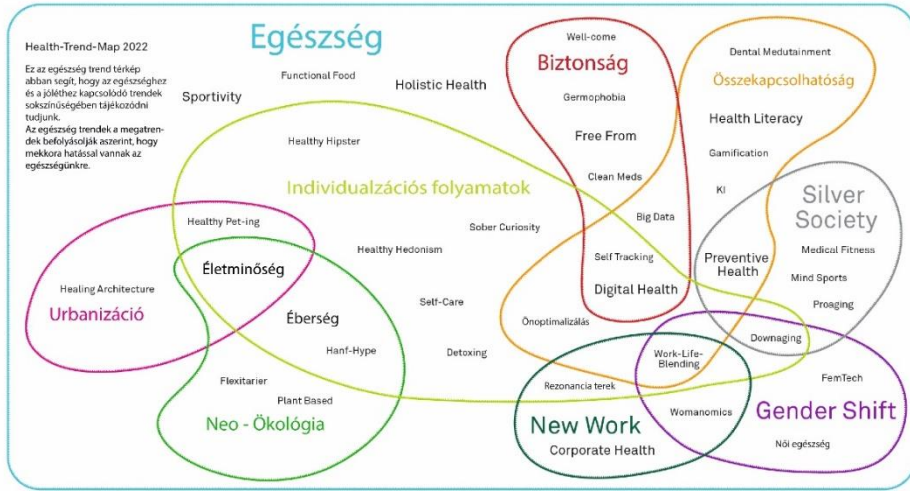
Health-Trend-Map 2022

Ez az egészség trend térkép abban segít, hogy az egészséghez és a jólléthez kapcsolódó trendek sokszínűségében tájékozódni tudjunk.
Az egészség trendek a megatrendek befolyásolják aszerint, hogy mekkora hatással vannak az egészségünkre.

Egészség

Functional Food

Holistic Health

Sportivity

Healthy Hipster

Biztonság

Well-come

Germophobia

Free From

Clean Meds

Dental Medutainment

Összekapcsolhatóság

Health Literacy

Gamification

KI

Individualzációs folyamatok

Silver Society

Healthy Pet-ing

Sober Curiosity

Big Data

Healthy Hedonism

Self Tracking

Digital Health

Preventive Health

Medical Fitness

Mind Sports

Proaging

Healing Architecture

Életminőség

Urbanizáció

Self-Care

Éberség

Önoptimalizálás

Downaging

Hanf-Hype

Detoxing

Work-Life-Blending

Flexitarier

Plant Based

Rezonancia terek

FemTech

Neo - Ökológia

New Work

Womanomics

Gender Shift

Corporate Health

Női egészség